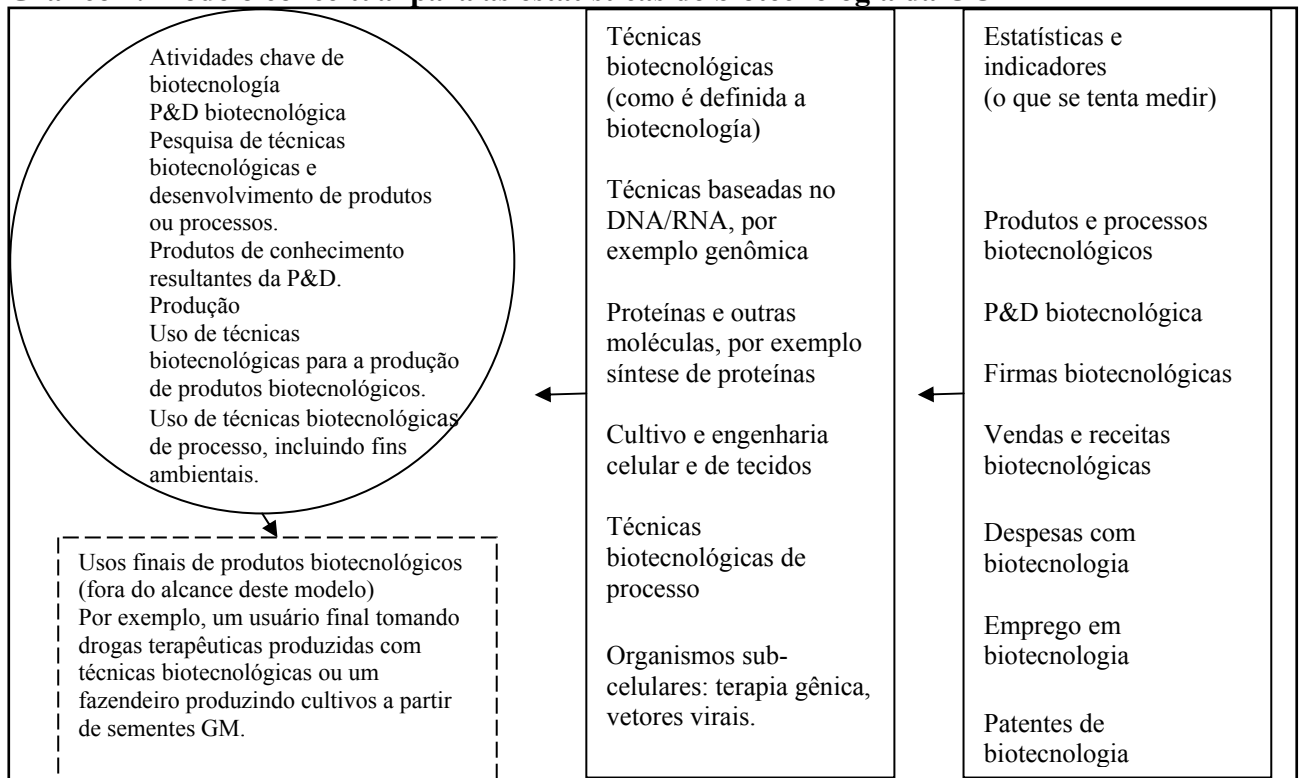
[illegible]

Atividades chave de biotecnología
P&D biotecnológica
Pesquisa de técnicas biotecnológicas e desenvolvimento de produtos ou processos.
Produtos de conhecimento resultantes da P&D.
Produção
Uso de técnicas biotecnológicas para a produção de produtos biotecnológicos.
Uso de técnicas biotecnológicas de processo, incluindo fins ambientais.

Usos finais de produtos biotecnológicos (fora do alcance deste modelo)
Por exemplo, um usuário final tomando drogas terapêuticas produzidas com técnicas biotecnológicas ou um fazendeiro produzindo cultivos a partir de sementes GM.

Técnicas biotecnológicas (como é definida a biotecnología)

Técnicas baseadas no DNA/RNA, por exemplo genômica

Proteínas e outras moléculas, por exemplo síntese de proteínas

Cultivo e engenharia celular e de tecidos

Técnicas biotecnológicas de processo

Organismos sub-celulares: terapia gênica, vetores virais.

Estatísticas e indicadores (o que se tenta medir)

Produtos e processos biotecnológicos

P&D biotecnológica

Firmas biotecnológicas

Vendas e receitas biotecnológicas

Despesas com biotecnologia

Emprego em biotecnologia

Patentes de biotecnologia